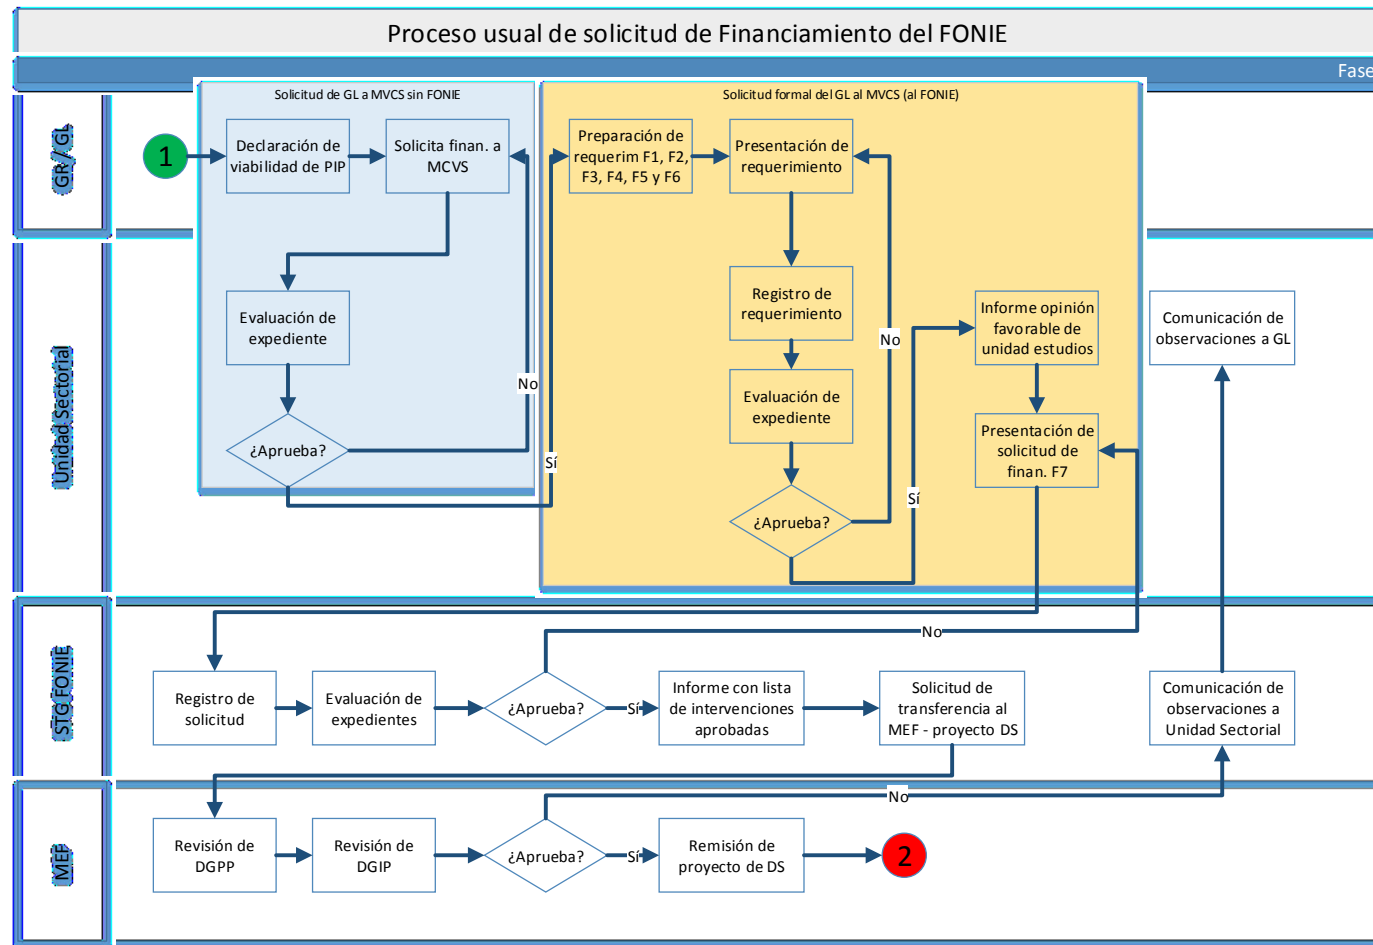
Proceso usual de solicitud de Financiamiento del FONIE

Fase

GR / GL

Unidad Sectorial

STG FONIE

MEF

Solicitud de GL a MVCS sin FONIE

1

Declaración de viabilidad de PIP

Solicita finan. a MCVS

Evaluación de expediente

¿Aprueba?

No

Sí

Solicitud formal del GL al MVCS (al FONIE)

Preparación de requerim F1, F2, F3, F4, F5 y F6

Presentación de requerimiento

Registro de requerimiento

Evaluación de expediente

¿Aprueba?

No

Sí

Informe opinión favorable de unidad estudios

Presentación de solicitud de finan. F7

Comunicación de observaciones a GL

No

Registro de solicitud

Evaluación de expedientes

¿Aprueba?

Sí

Informe con lista de intervenciones aprobadas

Solicitud de transferencia al MEF - proyecto DS

Comunicación de observaciones a Unidad Sectorial

No

Revisión de DGPP

Revisión de DGIP

¿Aprueba?

Sí

Remisión de proyecto de DS

2